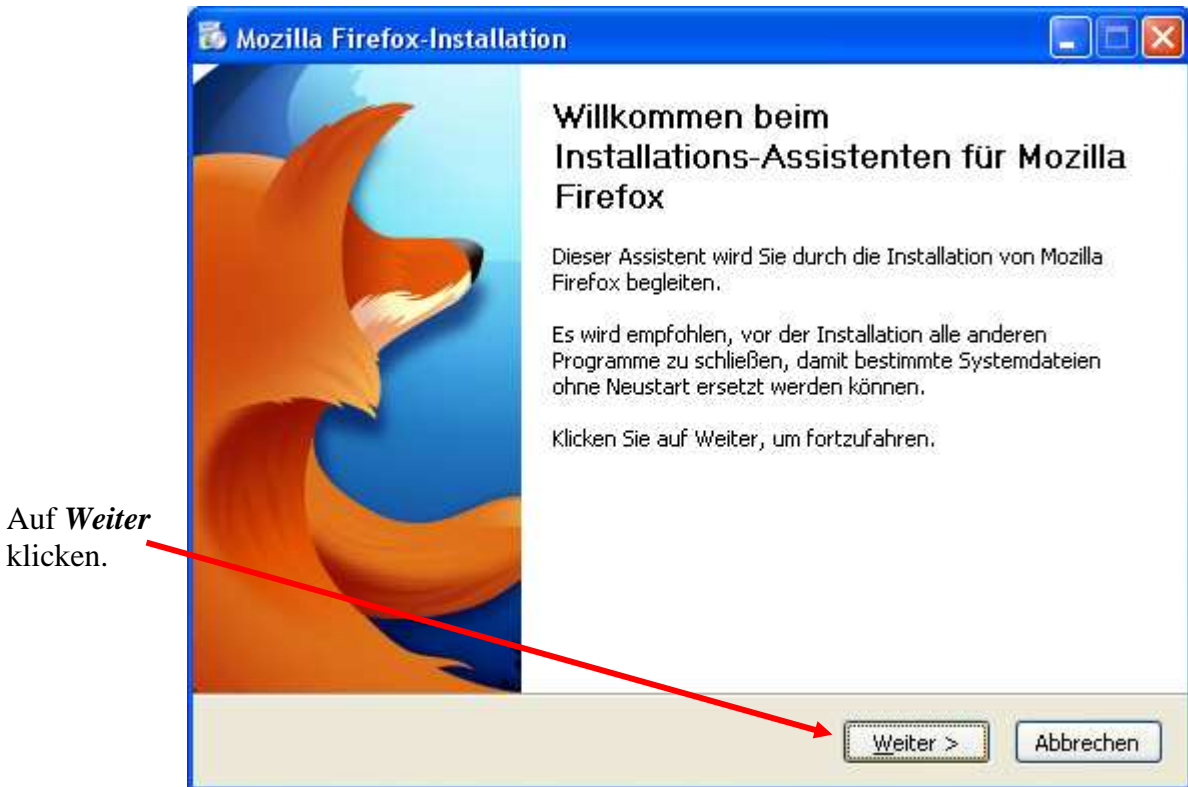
Mozilla Firefox-Installation

Willkommen beim Installations-Assistenten für Mozilla Firefox

Dieser Assistent wird Sie durch die Installation von Mozilla Firefox begleiten.

Es wird empfohlen, vor der Installation alle anderen Programme zu schließen, damit bestimmte Systemdateien ohne Neustart ersetzt werden können.

Klicken Sie auf Weiter, um fortzufahren.

Auf ***Weiter*** klicken.

Weiter >

Abbrechen